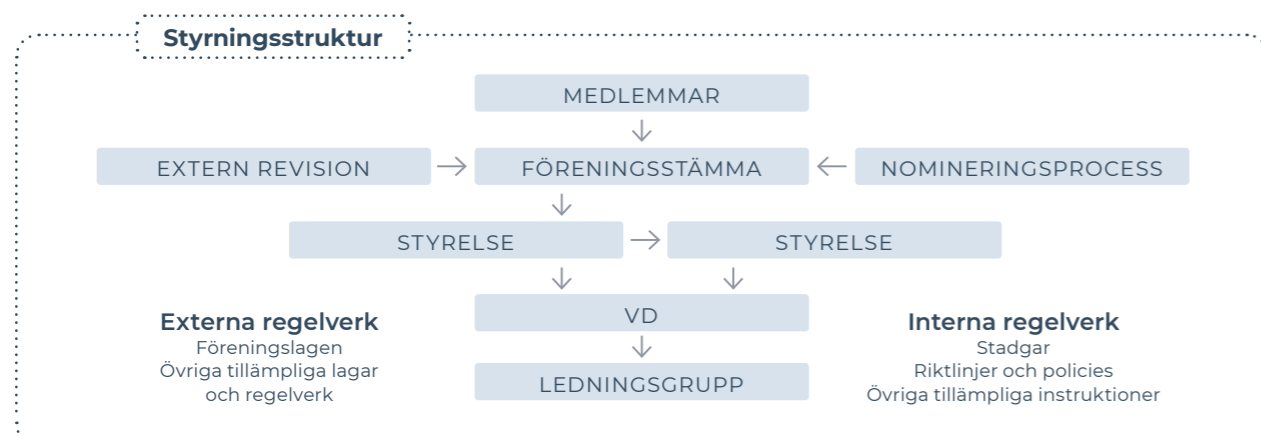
Styrningsstruktur

MEDLEMMAR

EXTERN REVISION

FÖRENINGSSTÄMMA

NOMINERINGSPROCESS

STYRELSE

STYRELSE

VD

LEDNINGSGRUPP

Externa regelverk
Föreningslagen
Övriga tillämpliga lagar och regelverk

Interna regelverk
Stadgar
Riktlinjer och policies
Övriga tillämpliga instruktioner